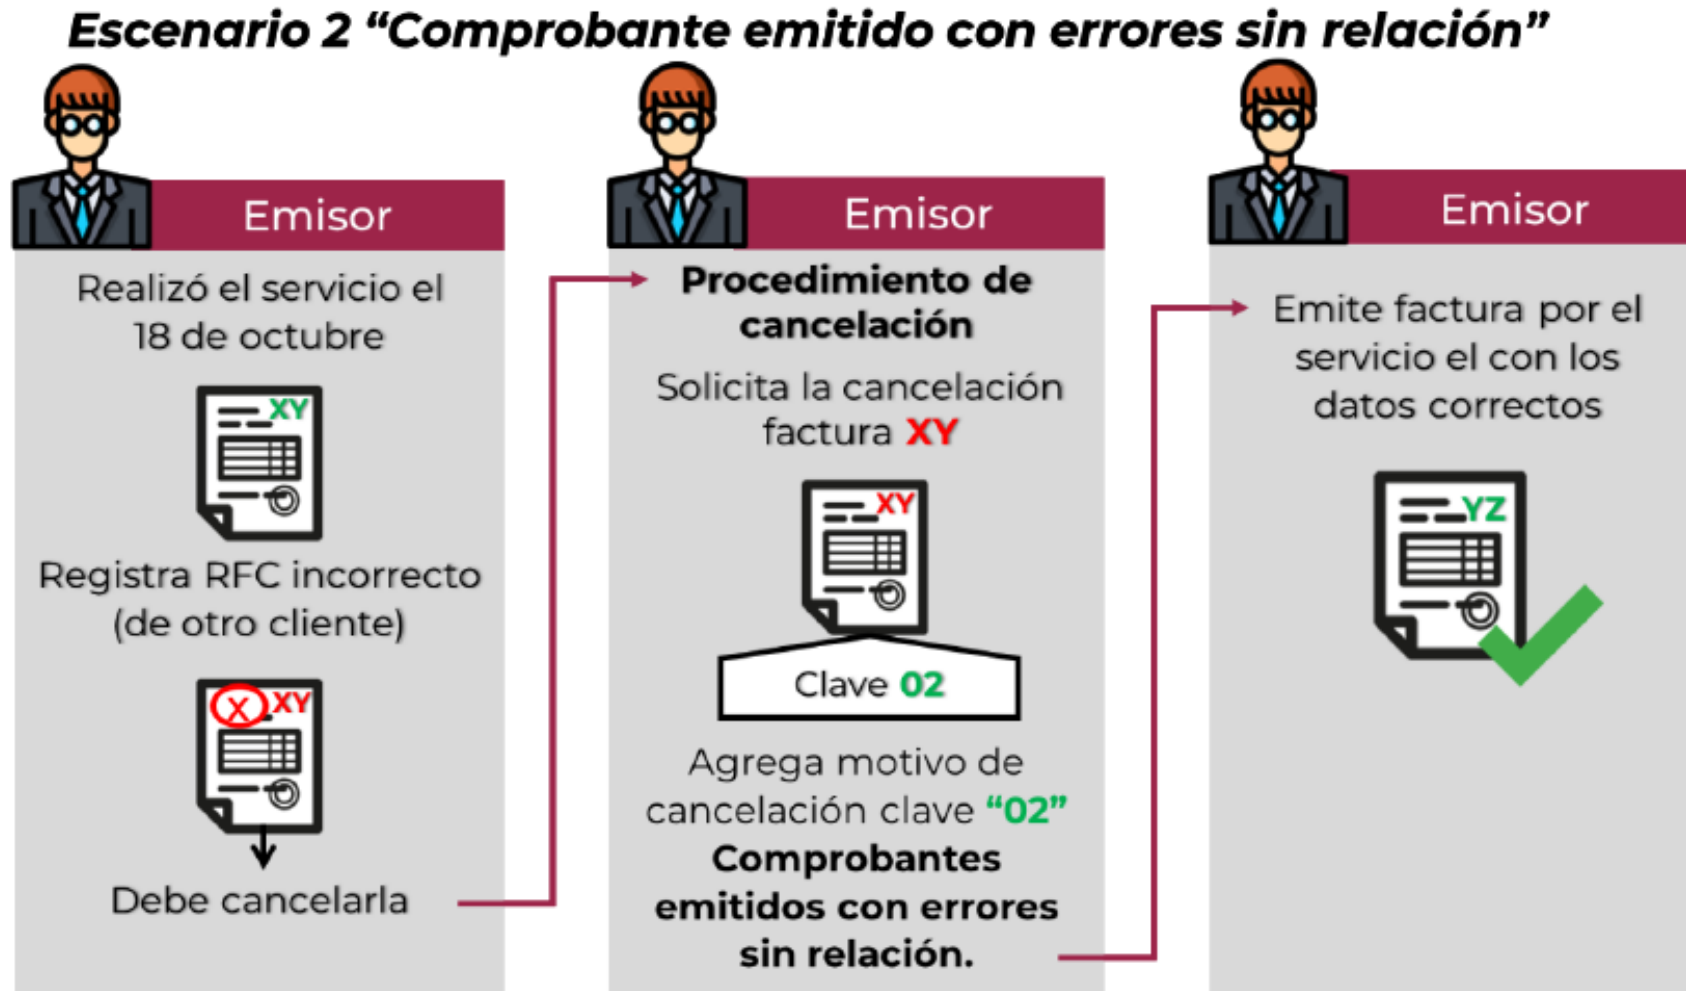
Escenario 2 “Comprobante emitido con errores sin relación”

Emisor

Realizó el servicio el 18 de octubre

XY

Registra RFC incorrecto (de otro cliente)

X XY

Debe cancelarla

Emisor

Procedimiento de cancelación

Solicita la cancelación factura XY

XY

Clave 02

Agrega motivo de cancelación clave “02”

Comprobantes emitidos con errores sin relación.

Emisor

Emite factura por el servicio el con los datos correctos

YZ